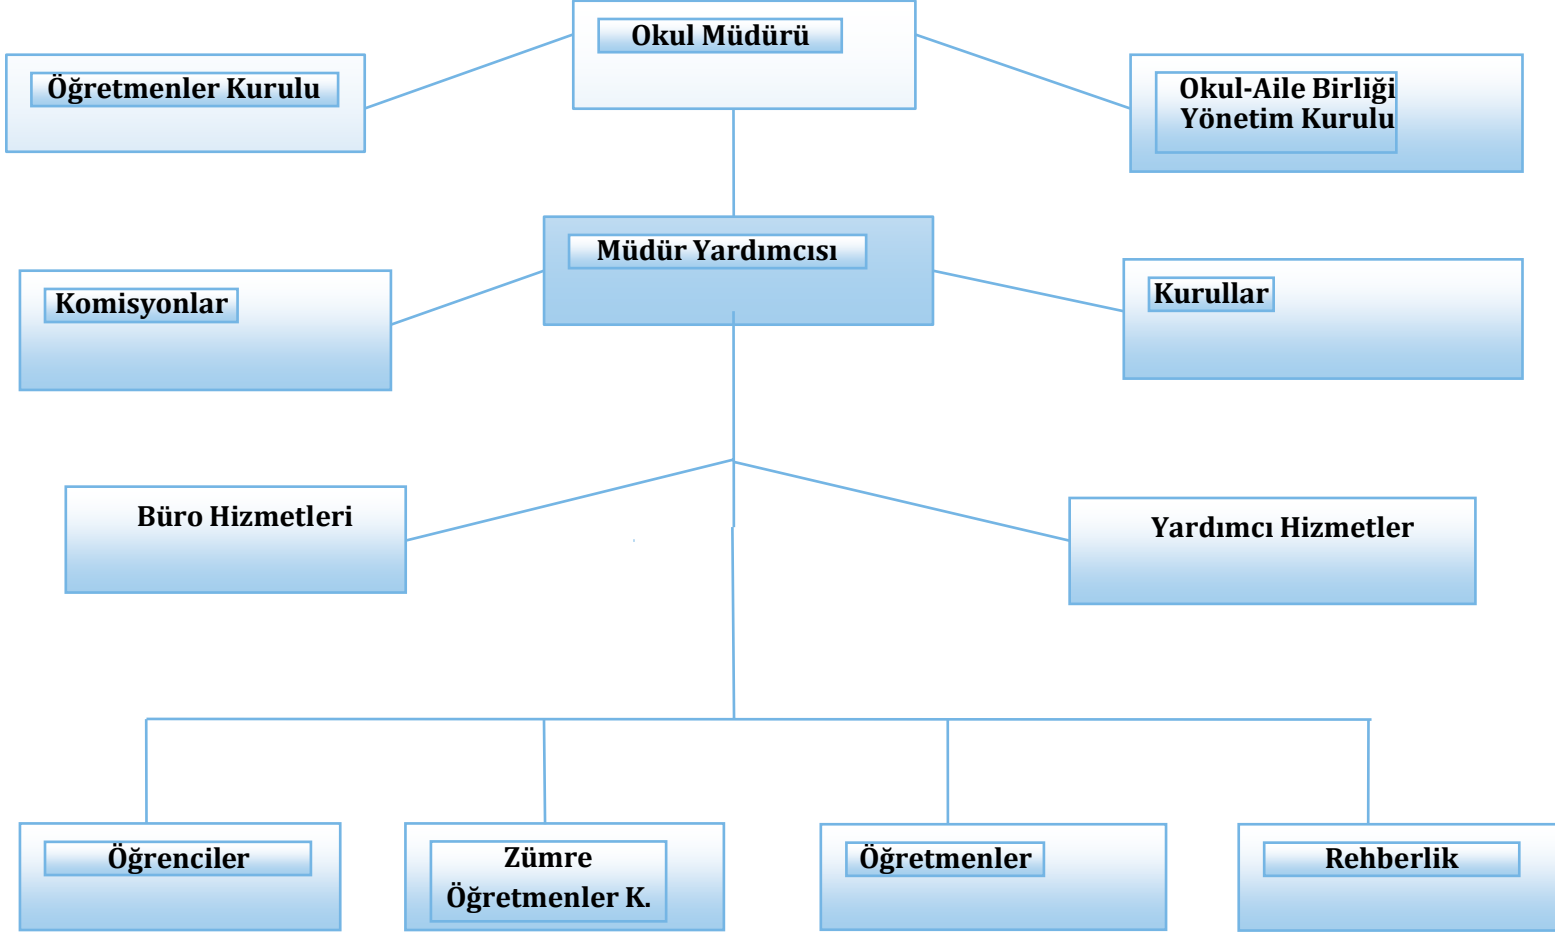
Okul Müdürü

Öğretmenler Kurulu

Okul-Aile Birliği Yönetim Kurulu

Müdür Yardımcısı

Komisyonlar

Kurullar

Büro Hizmetleri

Yardımcı Hizmetler

Öğrenciler

Zümre Öğretmenler K.

Öğretmenler

Rehberlik